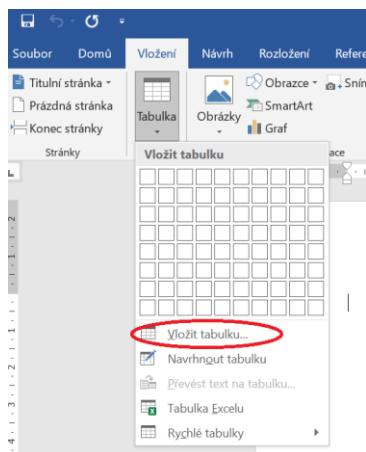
Soubor Domů Vložení Návrh Rozložení Refere

Titulní stránka ▾
Prázdná stránka
Konec stránky
Stránky

Tabulka

Obrázky

Obrazce ▾
SmartArt
Graf
Sníı
ace

Vložit tabulku

Vložit tabulku...
Navrhnout tabulku
Převést text na tabulku...
Tabulka Excelu
Rychlé tabulky

L
2
1
1
2
3
4